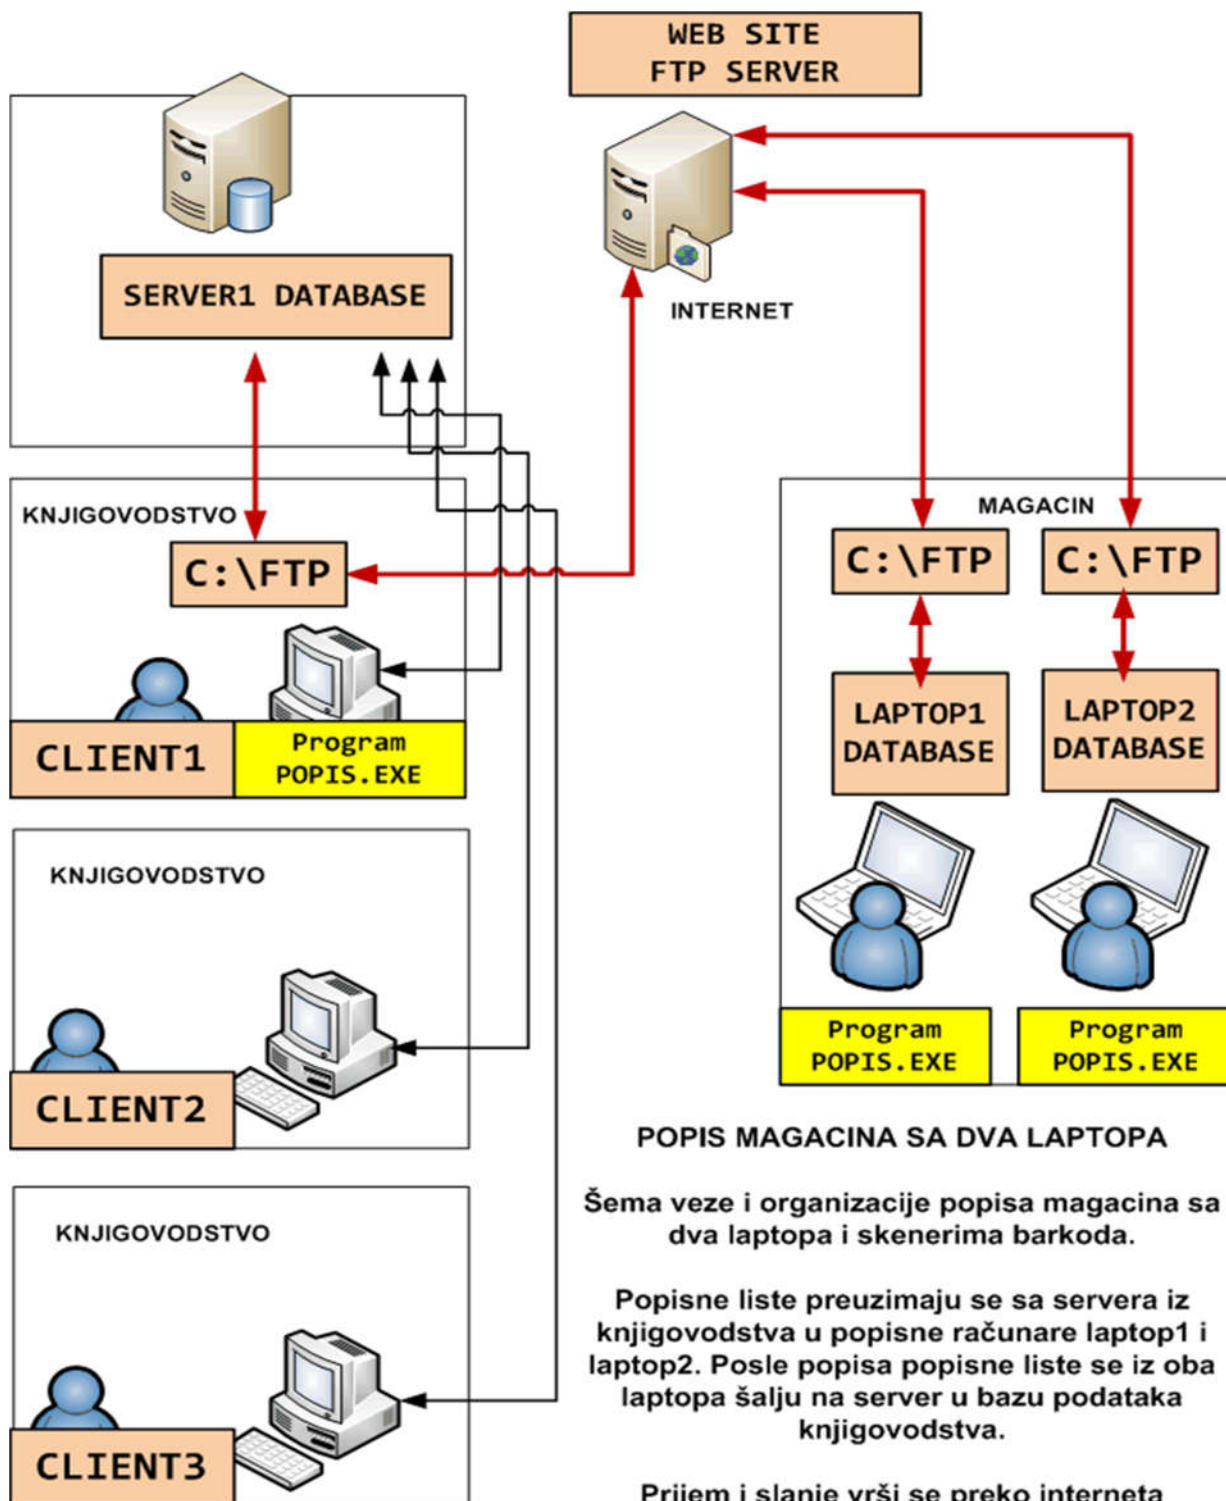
WEB SITE
FTP SERVER

SERVER1 DATABASE

INTERNET

KNJIGOVODSTVO

C:\FTP

CLIENT1

Program
POPIS.EXE

KNJIGOVODSTVO

CLIENT2

KNJIGOVODSTVO

CLIENT3

MAGACIN

C:\FTP

C:\FTP

LAPTOP1
DATABASE

LAPTOP2
DATABASE

Program
POPIS.EXE

Program
POPIS.EXE

POPIS MAGACINA SA DVA LAPTOPA

Šema veze i organizacije popisa magacina sa dva laptopa i skenerima barkoda.

Popisne liste preuzimaju se sa servera iz knjigovodstva u popisne računare laptop1 i laptop2. Posle popisa popisne liste se iz oba laptopa šalju na server u bazu podataka knjigovodstva.

Prijem i slanje vrši se preko interneta